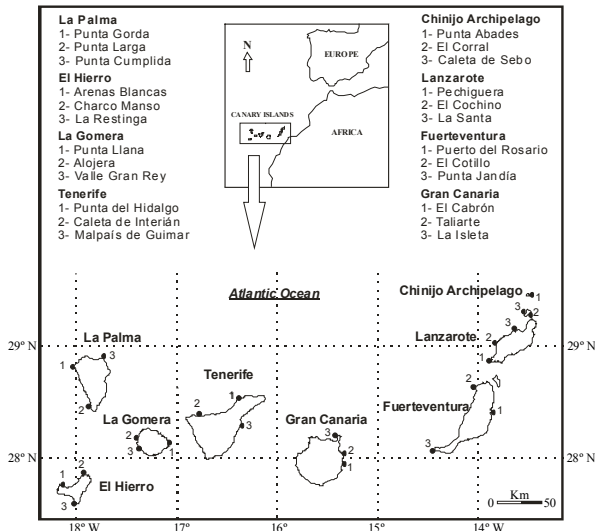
La Palma
1- Punta Gorda
2- Punta Larga
3- Punta Cumplida
El Hierro
1- Arenas Blancas
2- Charco Manso
3- La Restinga
La Gomera
1- Punta Llana
2- Alojera
3- Valle Gran Rey
Tenerife
1- Punta del Hidalgo
2- Caleta de Interián
3- Malpaís de Guimar

N
EUROPE
CANARY ISLANDS
AFRICA

Chinijo Archipelago
1- Punta Abades
2- El Corral
3- Caleta de Sebo
Lanzarote
1- Pechiguera
2- El Cochino
3- La Santa
Fuerteventura
1- Puerto del Rosario
2- El Cotillo
3- Punta Jandía
Gran Canaria
1- El Cabrón
2- Taliarte
3- La Isleta

Atlantic Ocean
Chinijo Archipelago
1
2
3
La Palma
3
1
2
Lanzarote
3
2
1
Tenerife
1
2
3
Fuerteventura
2
1
3
La Gomera
2
3
1
Gran Canaria
3
2
1
1
2
3
El Hierro
29º N
29º N
28º N
28º N
0 Km 50
18º W
17º
16º
15º
14º W